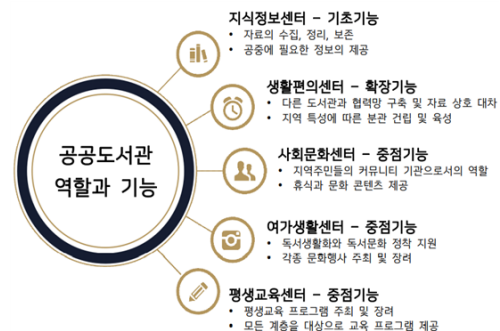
공공도서관
역할과 기능

지식정보센터 – 기초기능
• 자료의 수집, 정리, 보존
• 공중에 필요한 정보의 제공

생활편의센터 – 확장기능
• 다른 도서관과 협력망 구축 및 자료 상호 대차
• 지역 특성에 따른 분관 건립 및 육성

사회문화센터 – 중점기능
• 지역주민들의 커뮤니티 기관으로서의 역할
• 휴식과 문화 콘텐츠 제공

여가생활센터 – 중점기능
• 독서생활화와 독서문화 정착 지원
• 각종 문화행사 주최 및 장려

평생교육센터 – 중점기능
• 평생교육 프로그램 주최 및 장려
• 모든 계층을 대상으로 교육 프로그램 제공